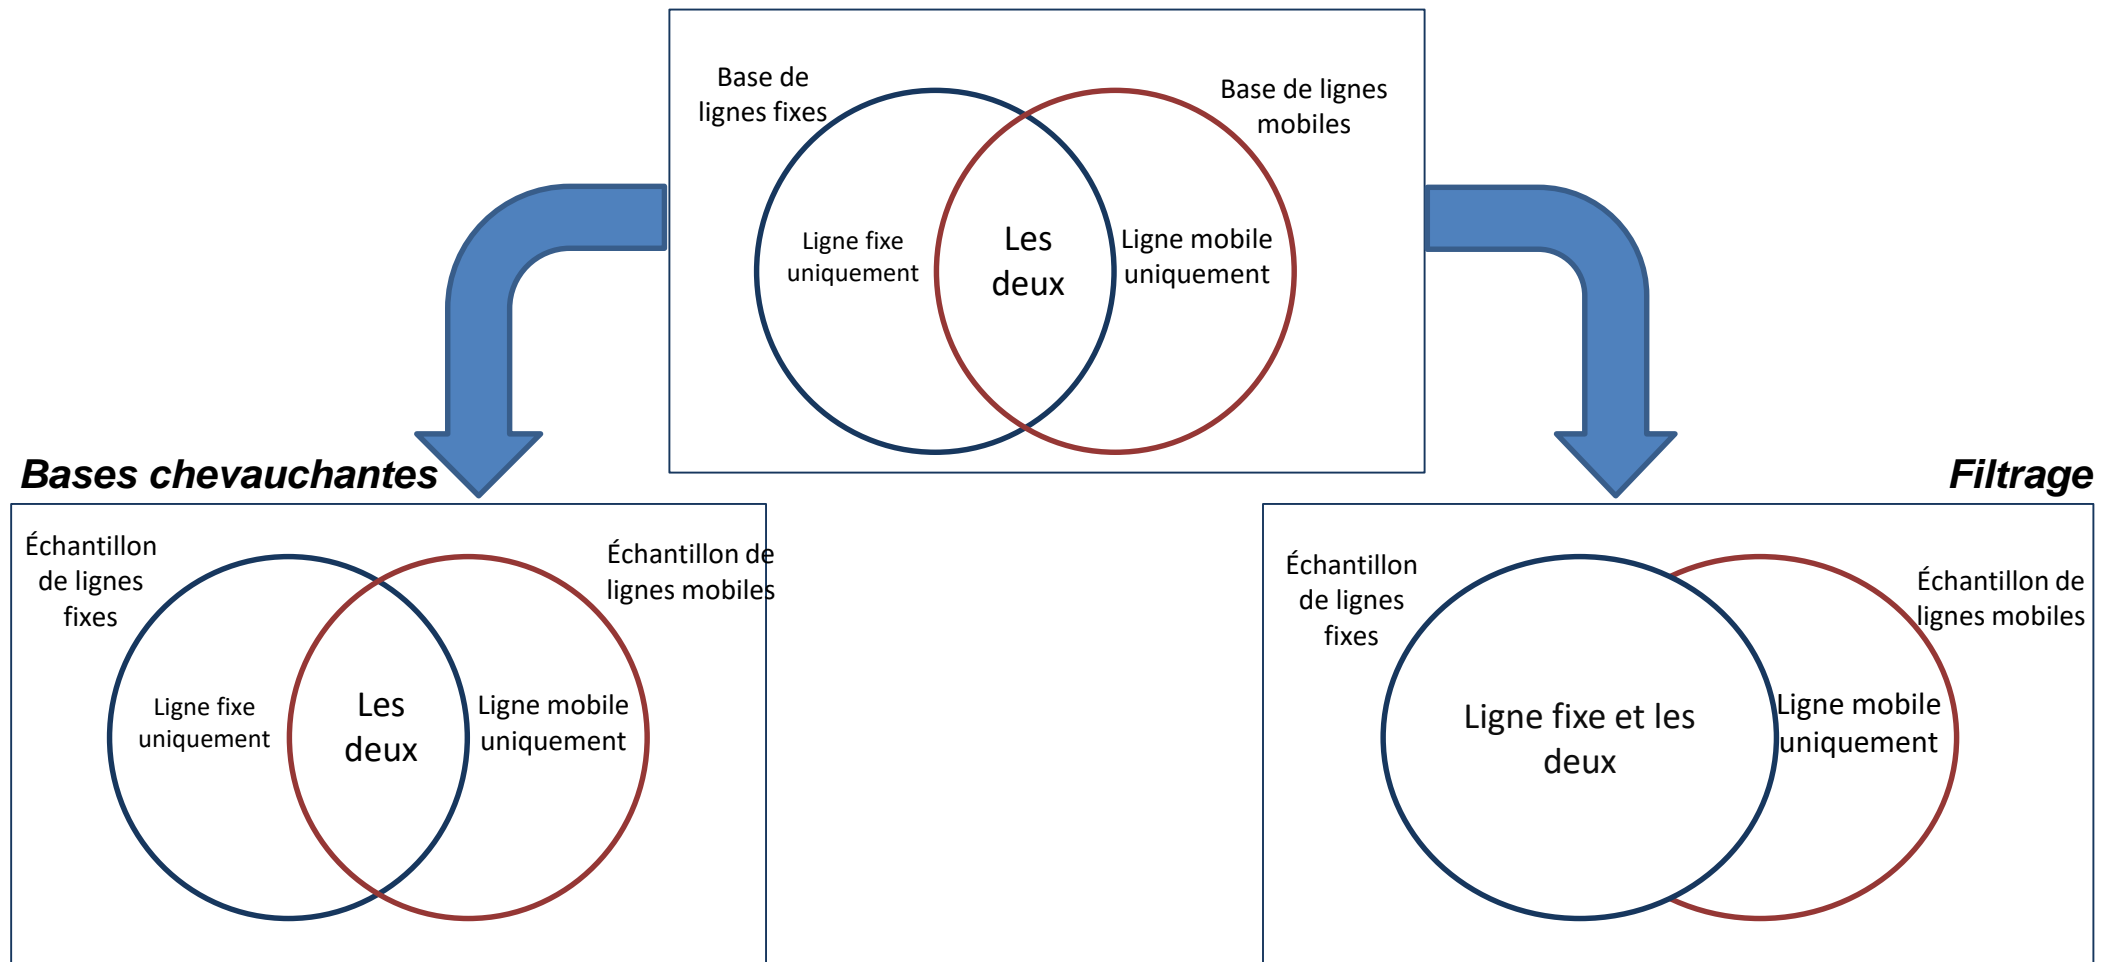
Base de lignes fixes

Base de lignes mobiles

Ligne fixe uniquement

Les deux

Ligne mobile uniquement

Bases chevauchantes

Filtrage

Échantillon de lignes fixes

Échantillon de lignes mobiles

Ligne fixe uniquement

Les deux

Ligne mobile uniquement

Échantillon de lignes fixes

Échantillon de lignes mobiles

Ligne fixe et les deux

Ligne mobile uniquement